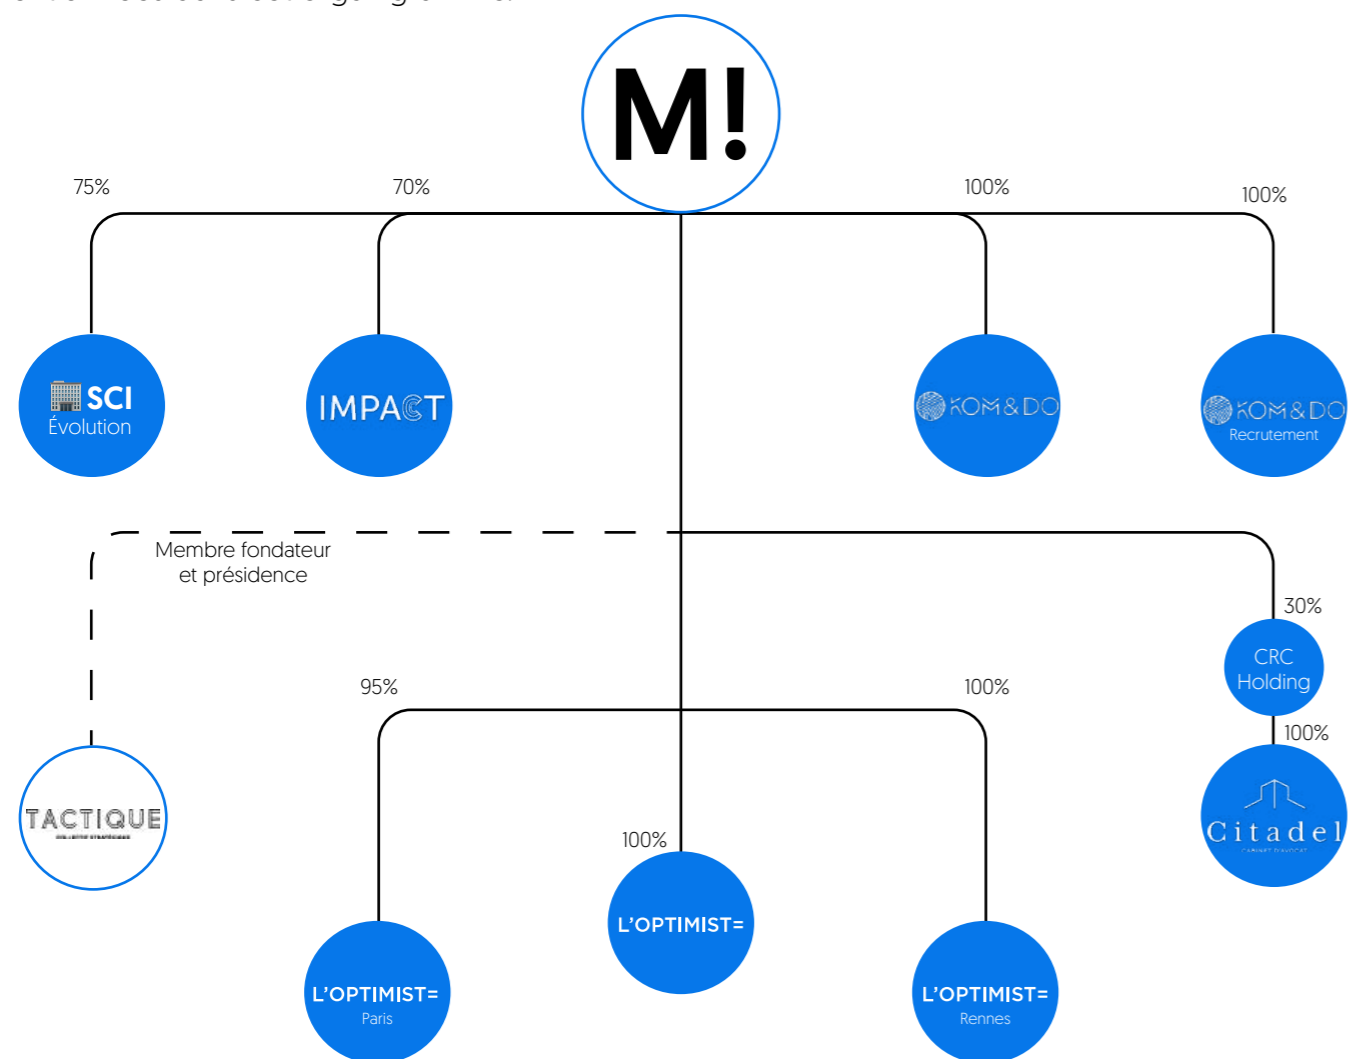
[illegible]

M!

75%

70%

100%

100%

SCI
Évolution

IMPACT

KOM&DO

KOM&DO
Recrutement

Membre fondateur et présidence

30%

CRC Holding

100%

95%

100%

TACTIQUE
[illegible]

100%

Citadel
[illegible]

L'OPTIMIST=

L'OPTIMIST=
Paris

L'OPTIMIST=
Rennes